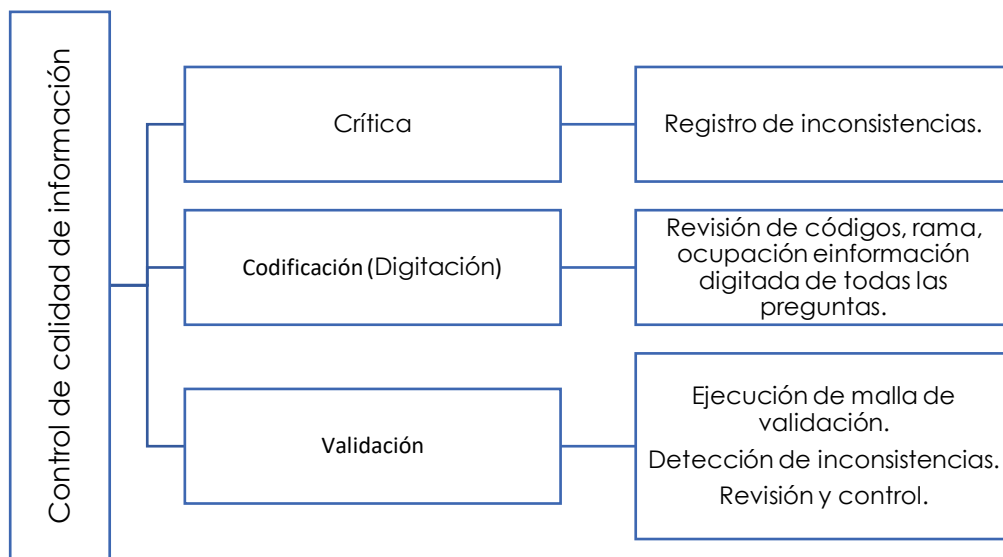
Control de calidad de información

Crítica

Registro de inconsistencias.

Codificación (Digitación)

Revisión de códigos, rama, ocupación einformación digitada de todas las preguntas.

Validación

Ejecución de malla de validación.

Detección de inconsistencias.

Revisión y control.